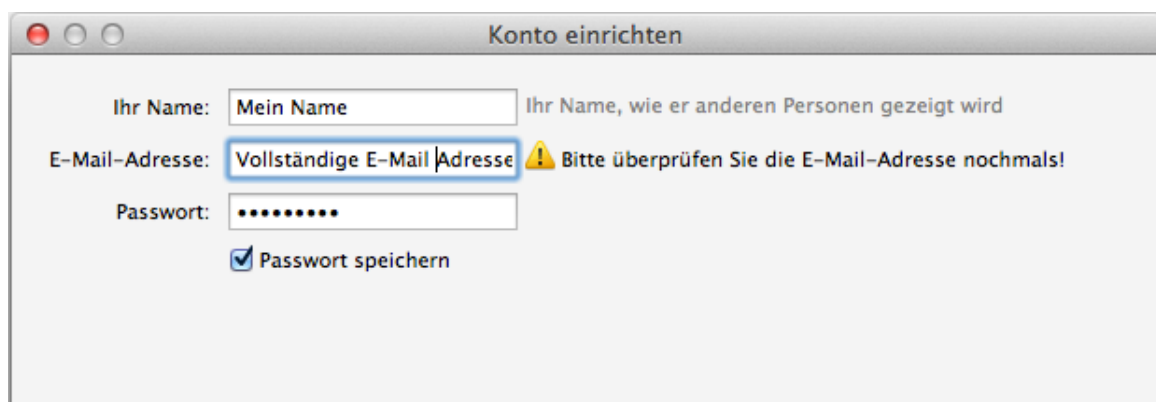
Konto einrichten

Ihr Name: Mein Name Ihr Name, wie er anderen Personen gezeigt wird

E-Mail-Adresse: Vollständige E-Mail Adresse Bitte überprüfen Sie die E-Mail-Adresse nochmals!

Passwort: •••••••••

Passwort speichern